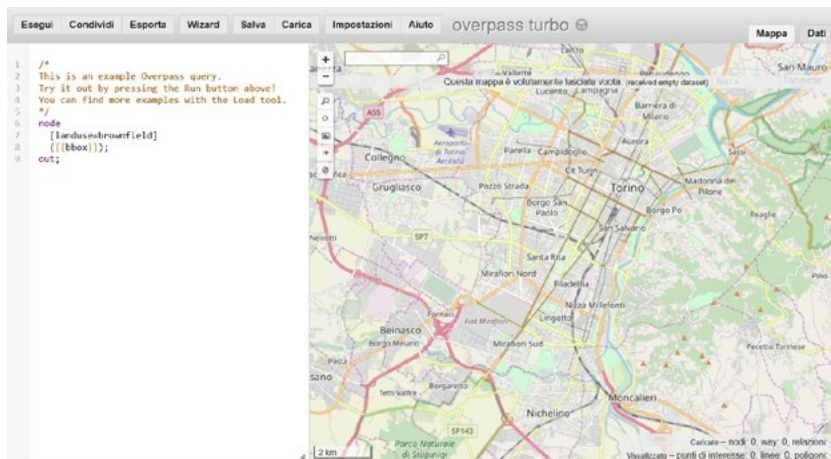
Esegui Condividi Esporta Wizard Salva Carica Impostazioni Aiuto overpass turbo

Mappa Dati

1 /*
2 This is an example Overpass query.
3 Try it out by pressing the Run button above!
4 You can find more examples with the Load tool.
5 */
6 node
7 [landuse=brownfield]
8 ({{bbox}});
9 out;

Questa mappa è volutamente lasciata vuota (received empty dataset)

Lucento Campagna Vallette Barriera di Milano San Mauro Aurora A55 Aeroporto di Torino Aeritalia Collegno Parella Campidoglio Sassi Cit Turin Madonna del Pilone Grugliasco Pozzo Strada Torino Borgo San Paolo Borgo Po Reaglie San Salvario SP7 Santa Rita Mirafiori Nord Filadelfia Nizza Millefonti Fornaci Fiat Mirafiori Lingotto Beinasco Borgo Melano Mirafiori Sud Pecetto Torinese Borgaretto Moncalieri Nichelino SP143 Parco Naturale di Stupinigi Nevetti

2 km

Caricato – nodi: 0, way: 0, relazioni
Visualizzato – punti di interesse: 0, linee: 0, poligoni